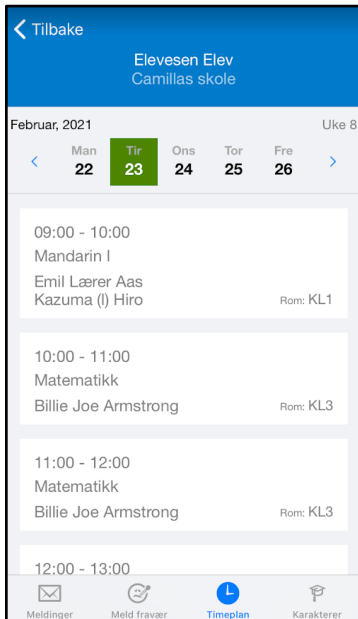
Tilbake
Elevesen Elev
Camillas skole

Februar, 2021
Uke 8

Man 22
Tir 23
Ons 24
Tor 25
Fre 26

09:00 - 10:00
Mandarin I
Emil Lærer Aas
Kazuma (l) Hiro
Rom: KL1

10:00 - 11:00
Matematikk
Billie Joe Armstrong
Rom: KL3

11:00 - 12:00
Matematikk
Billie Joe Armstrong
Rom: KL3

12:00 - 13:00

Meldinger
Meld fravær
Timeplan
Karakterer